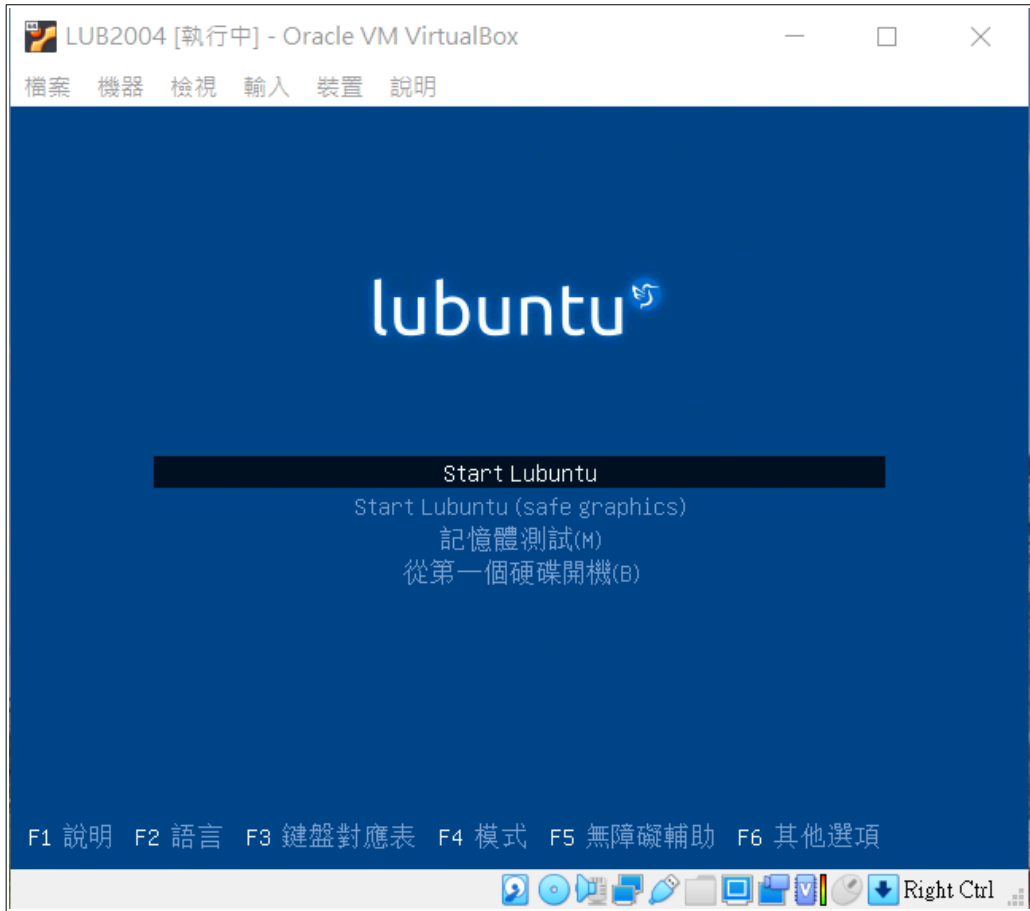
LUB2004 [執行中] - Oracle VM VirtualBox

檔案 機器 檢視 輸入 裝置 說明

lubuntu

Start Lubuntu
Start Lubuntu (safe graphics)
記憶體測試(M)
從第一個硬碟開機(B)

F1 說明 F2 語言 F3 鍵盤對應表 F4 模式 F5 無障礙輔助 F6 其他選項

Right Ctrl